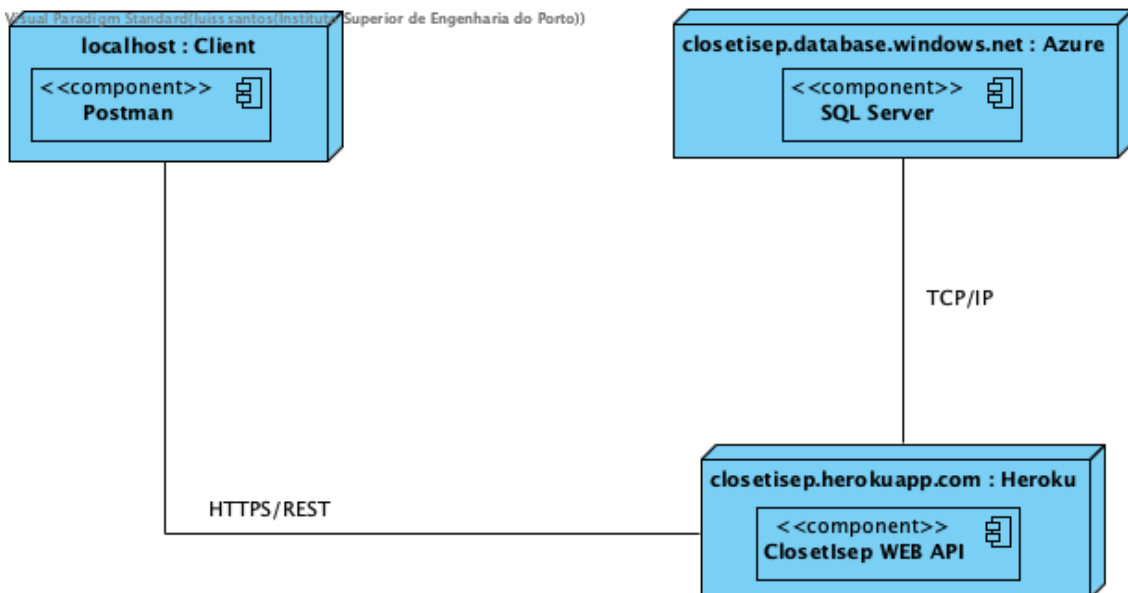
Visual Paradigm Standard(luiss santos(Instituto Superior de Engenharia do Porto))

localhost : Client

<<component>>
Postman

closetisep.database.windows.net : Azure

<<component>>
SQL Server

TCP/IP

HTTPS/REST

closetisep.herokuapp.com : Heroku

<<component>>
ClosetIsep WEB API